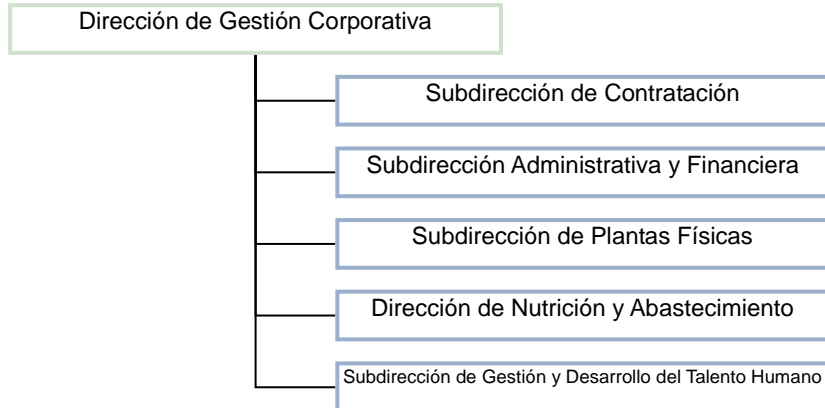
Dirección de Gestión Corporativa

Subdirección de Contratación

Subdirección Administrativa y Financiera

Subdirección de Plantas Físicas

Dirección de Nutrición y Abastecimiento

Subdirección de Gestión y Desarrollo del Talento Humano